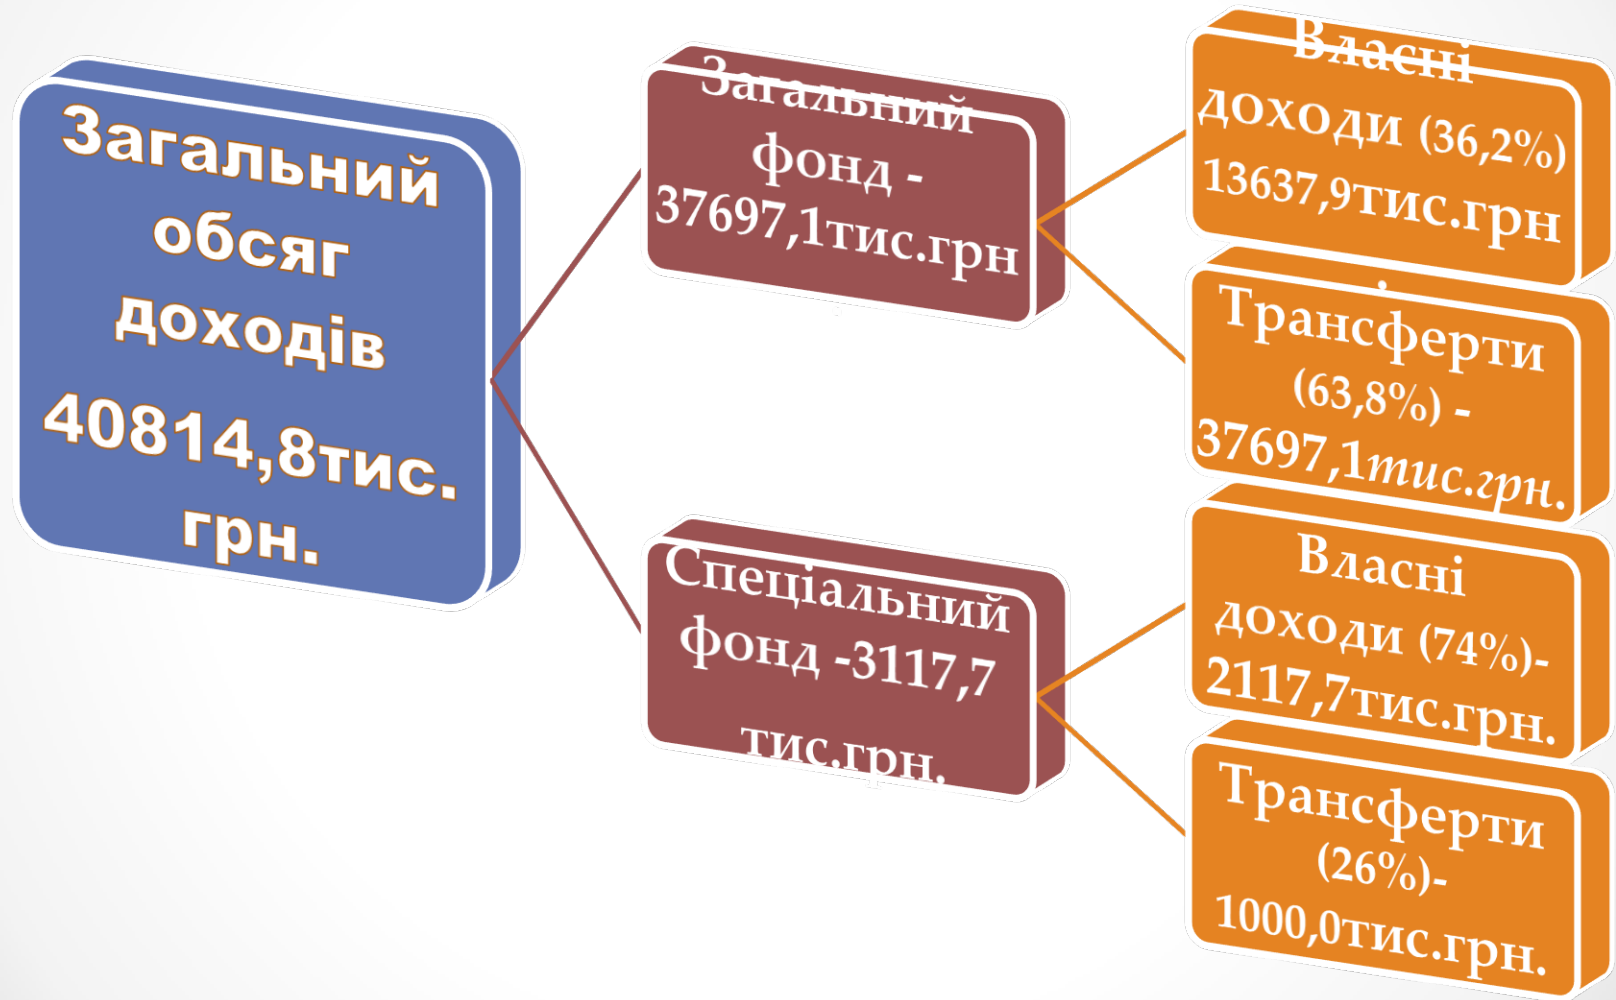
Загальний обсяг доходів 40814,8тис. грн.

Загальний фонд - 37697,1тис.грн

Власні доходи (36,2%) 13637,9тис.грн

Трансферти (63,8%) - 37697,1тис.грн.

Спеціальний фонд -3117,7 тис.грн.

Власні доходи (74%)- 2117,7тис.грн.

Трансферти (26%)- 1000,0тис.грн.